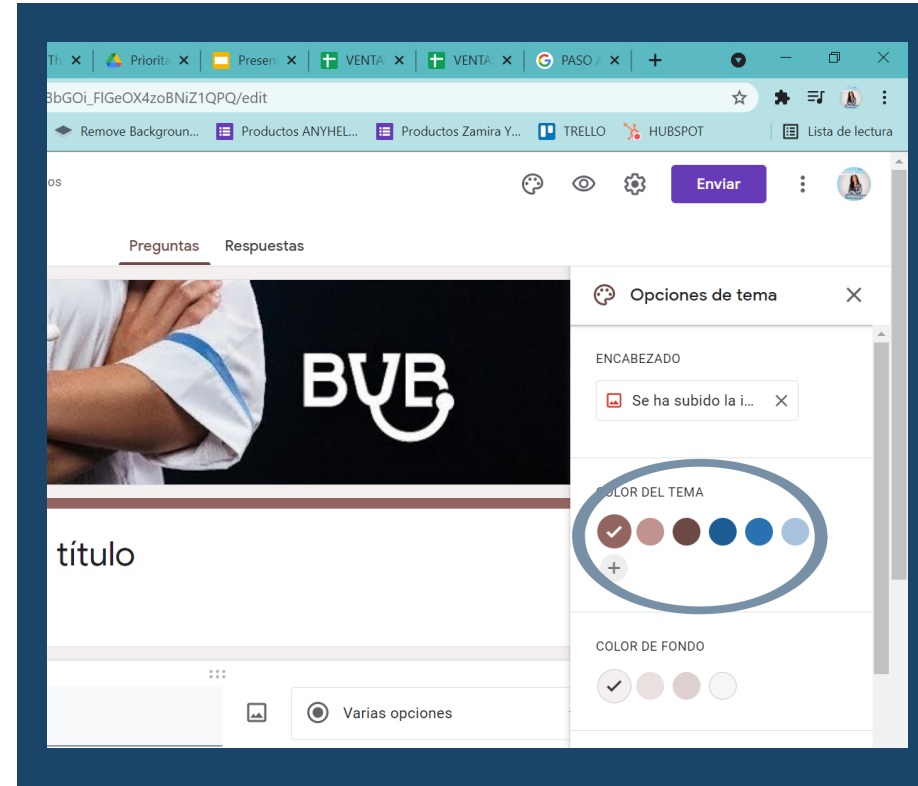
Th | Priorit | Present | VENTA | VENTA | PASO

3bGOi_FlGeOX4zoBNiZ1QPQ/edit

Remove Backgroun... | Productos ANYHEL... | Productos Zamira Y... | TRELLO | HUBSPOT | Lista de lectura

os

Enviar

Preguntas Respuestas

BVB

título

Varias opciones

Opciones de tema

ENCABEZADO

Se ha subido la i...

COLOR DEL TEMA

+

COLOR DE FONDO